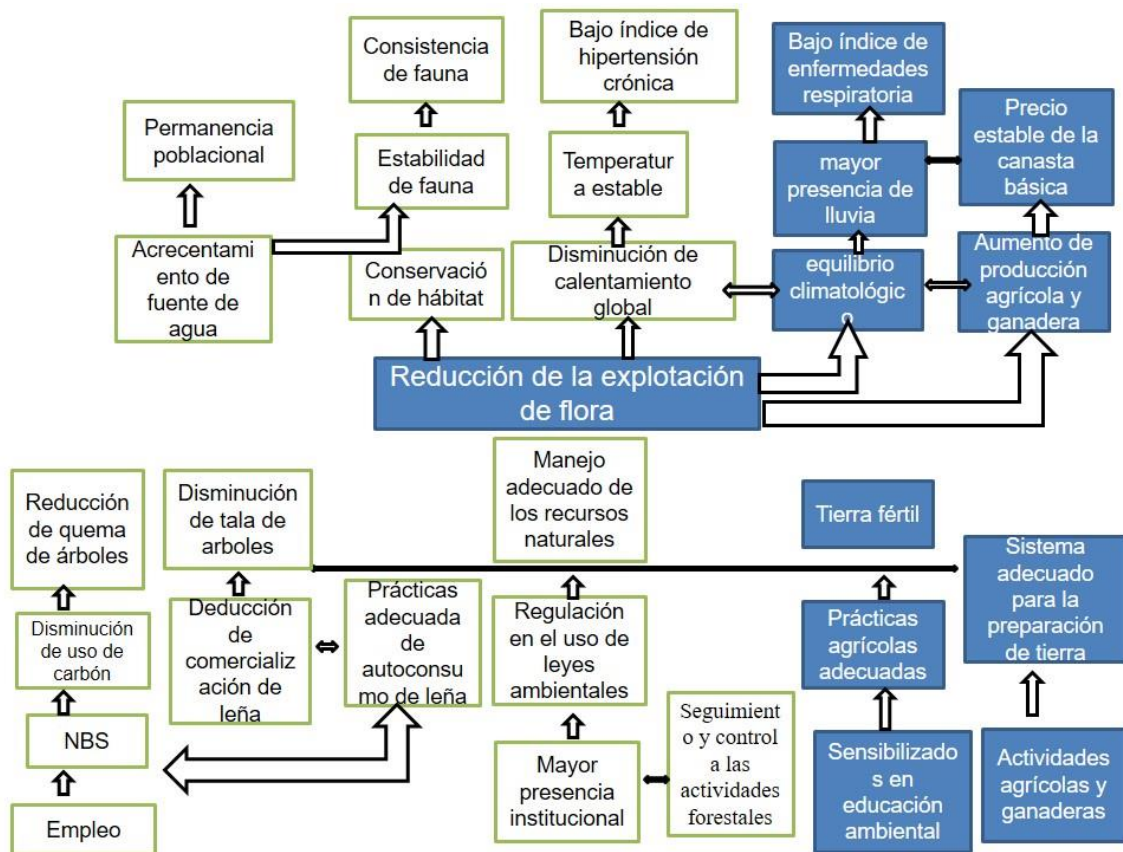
Consistencia de fauna

Bajo índice de hipertensión crónica

Bajo índice de enfermedades respiratoria

Permanencia poblacional

Estabilidad de fauna

Temperatur a estable

Precio estable de la canasta básica

mayor presencia de lluvia

Acrecentamiento de fuente de agua

Conservación de hábitat

Disminución de calentamiento global

equilibrio climatológico

Aumento de producción agrícola y ganadera

Reducción de la explotación de flora

Manejo adecuado de los recursos naturales

Reducción de quema de árboles

Disminución de tala de arboles

Tierra fértil

Sistema adecuado para la preparación de tierra

Disminución de uso de carbón

Deducción de comercialización de leña

Prácticas adecuada de autoconsumo de leña

Regulación en el uso de leyes ambientales

Prácticas agrícolas adecuadas

NBS

Seguimiento y control a las actividades forestales

Mayor presencia institucional

Sensibilizados en educación ambiental

Actividades agrícolas y ganaderas

Empleo